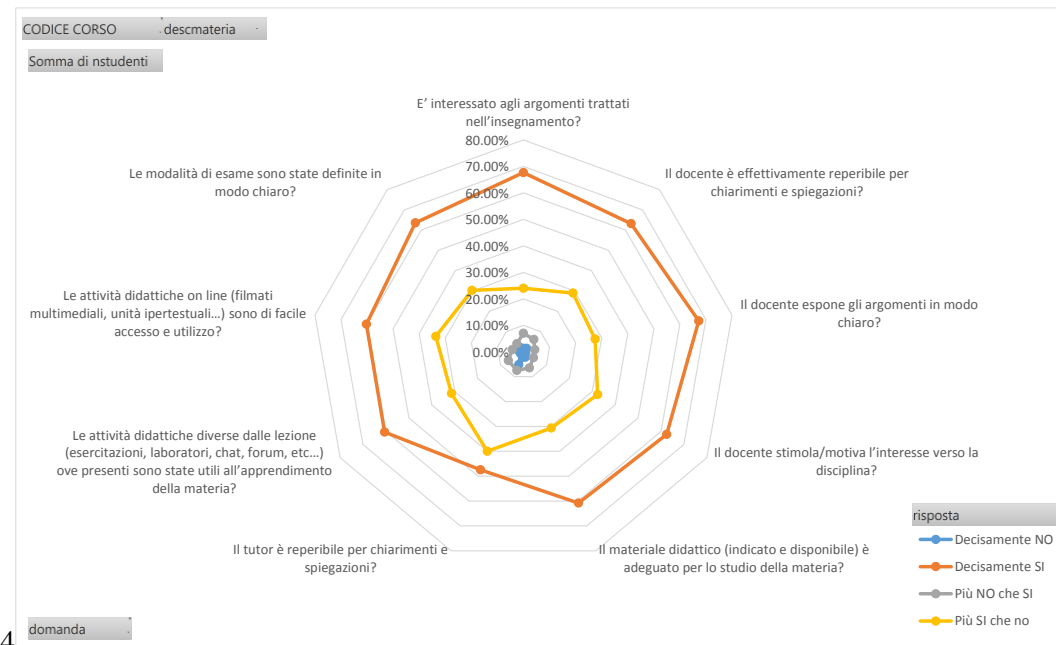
CODICE CORSO descmateria

Somma di nstudenti

E' interessato agli argomenti trattati nell'insegnamento?

80.00%
70.00%
60.00%
50.00%
40.00%
30.00%
20.00%
10.00%
0.00%

Il docente è effettivamente reperibile per chiarimenti e spiegazioni?

Il docente espone gli argomenti in modo chiaro?

Il docente stimola/motiva l'interesse verso la disciplina?

Il materiale didattico (indicato e disponibile) è adeguato per lo studio della materia?

Il tutor è reperibile per chiarimenti e spiegazioni?

Le attività didattiche diverse dalle lezione (esercitazioni, laboratori, chat, forum, etc...) ove presenti sono state utili all'apprendimento della materia?

Le attività didattiche on line (filmati multimediali, unità ipertestuali...) sono di facile accesso e utilizzo?

Le modalità di esame sono state definite in modo chiaro?

risposta
Decisamente NO
Decisamente SI
Più NO che SI
Più SI che no

4

domanda